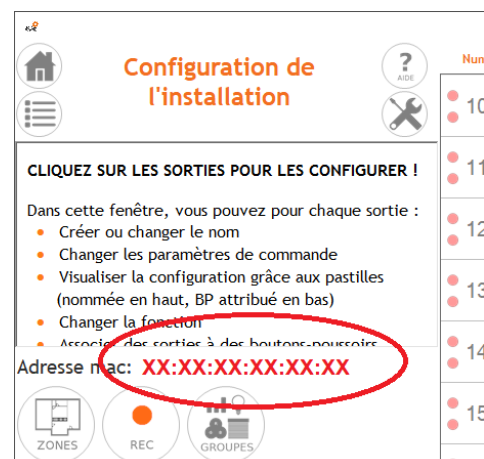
Configuration de l'installation

AIDE

Num

CLIQUEZ SUR LES SORTIES POUR LES CONFIGURER !

Dans cette fenêtre, vous pouvez pour chaque sortie :
- Créer ou changer le nom
- Changer les paramètres de commande
- Visualiser la configuration grâce aux pastilles (nommée en haut, BP attribué en bas)
- Changer la fonction
- Associer des sorties à des boutons-poussoirs

Adresse mac: XX:XX:XX:XX:XX:XX

ZONES
REC
GROUPES

10
11
12
13
14
15